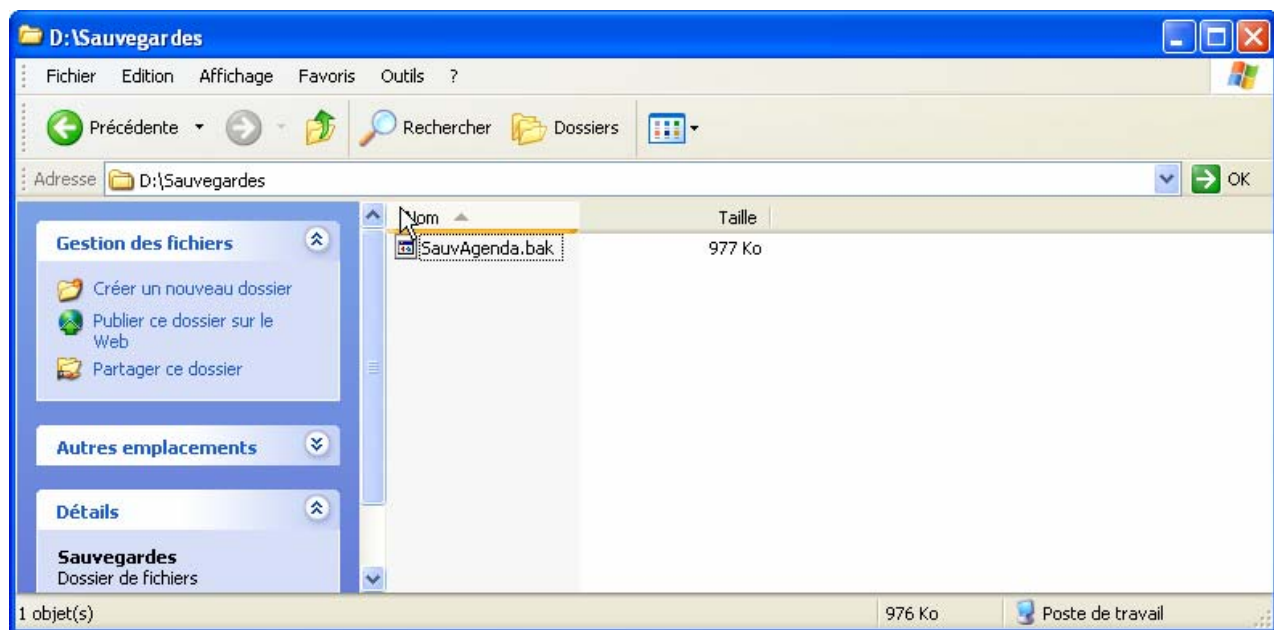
D:\Sauvegardes

Fichier Edition Affichage Favoris Outils ?

Précédente Rechercher Dossiers

Adresse D:\Sauvegardes OK

Gestion des fichiers

Créer un nouveau dossier

Publier ce dossier sur le Web

Partager ce dossier

Autres emplacements

Détails

Sauvegardes
Dossier de fichiers

| Nom | Taille |
|---|---|
| SauvAgenda.bak | 977 Ko |

1 objet(s) 976 Ko Poste de travail